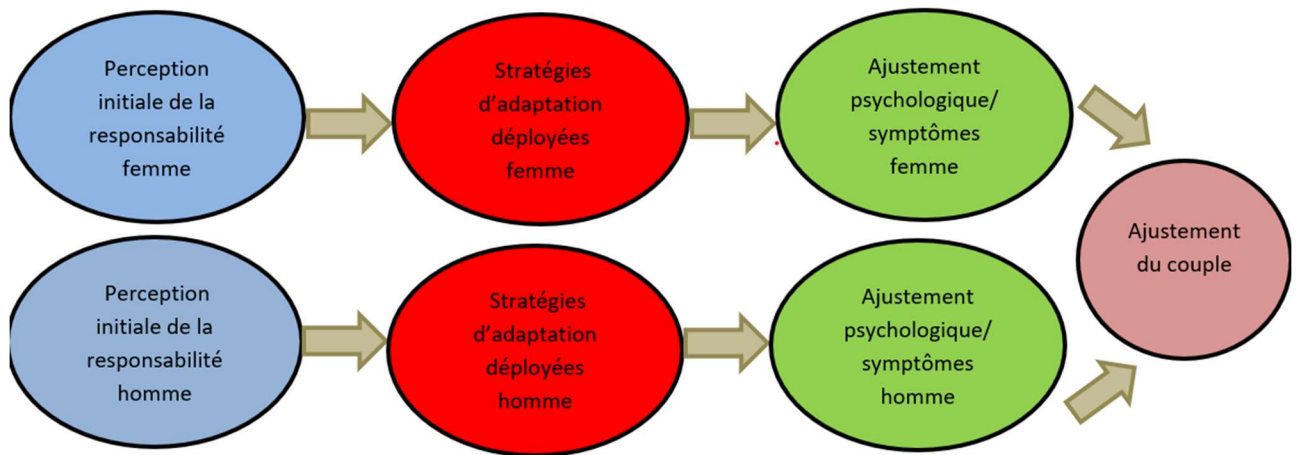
Perception initiale de la responsabilité femme

Stratégies d'adaptation déployées femme

Ajustement psychologique/ symptômes femme

Ajustement du couple

Perception initiale de la responsabilité homme

Stratégies d'adaptation déployées homme

Ajustement psychologique/ symptômes homme